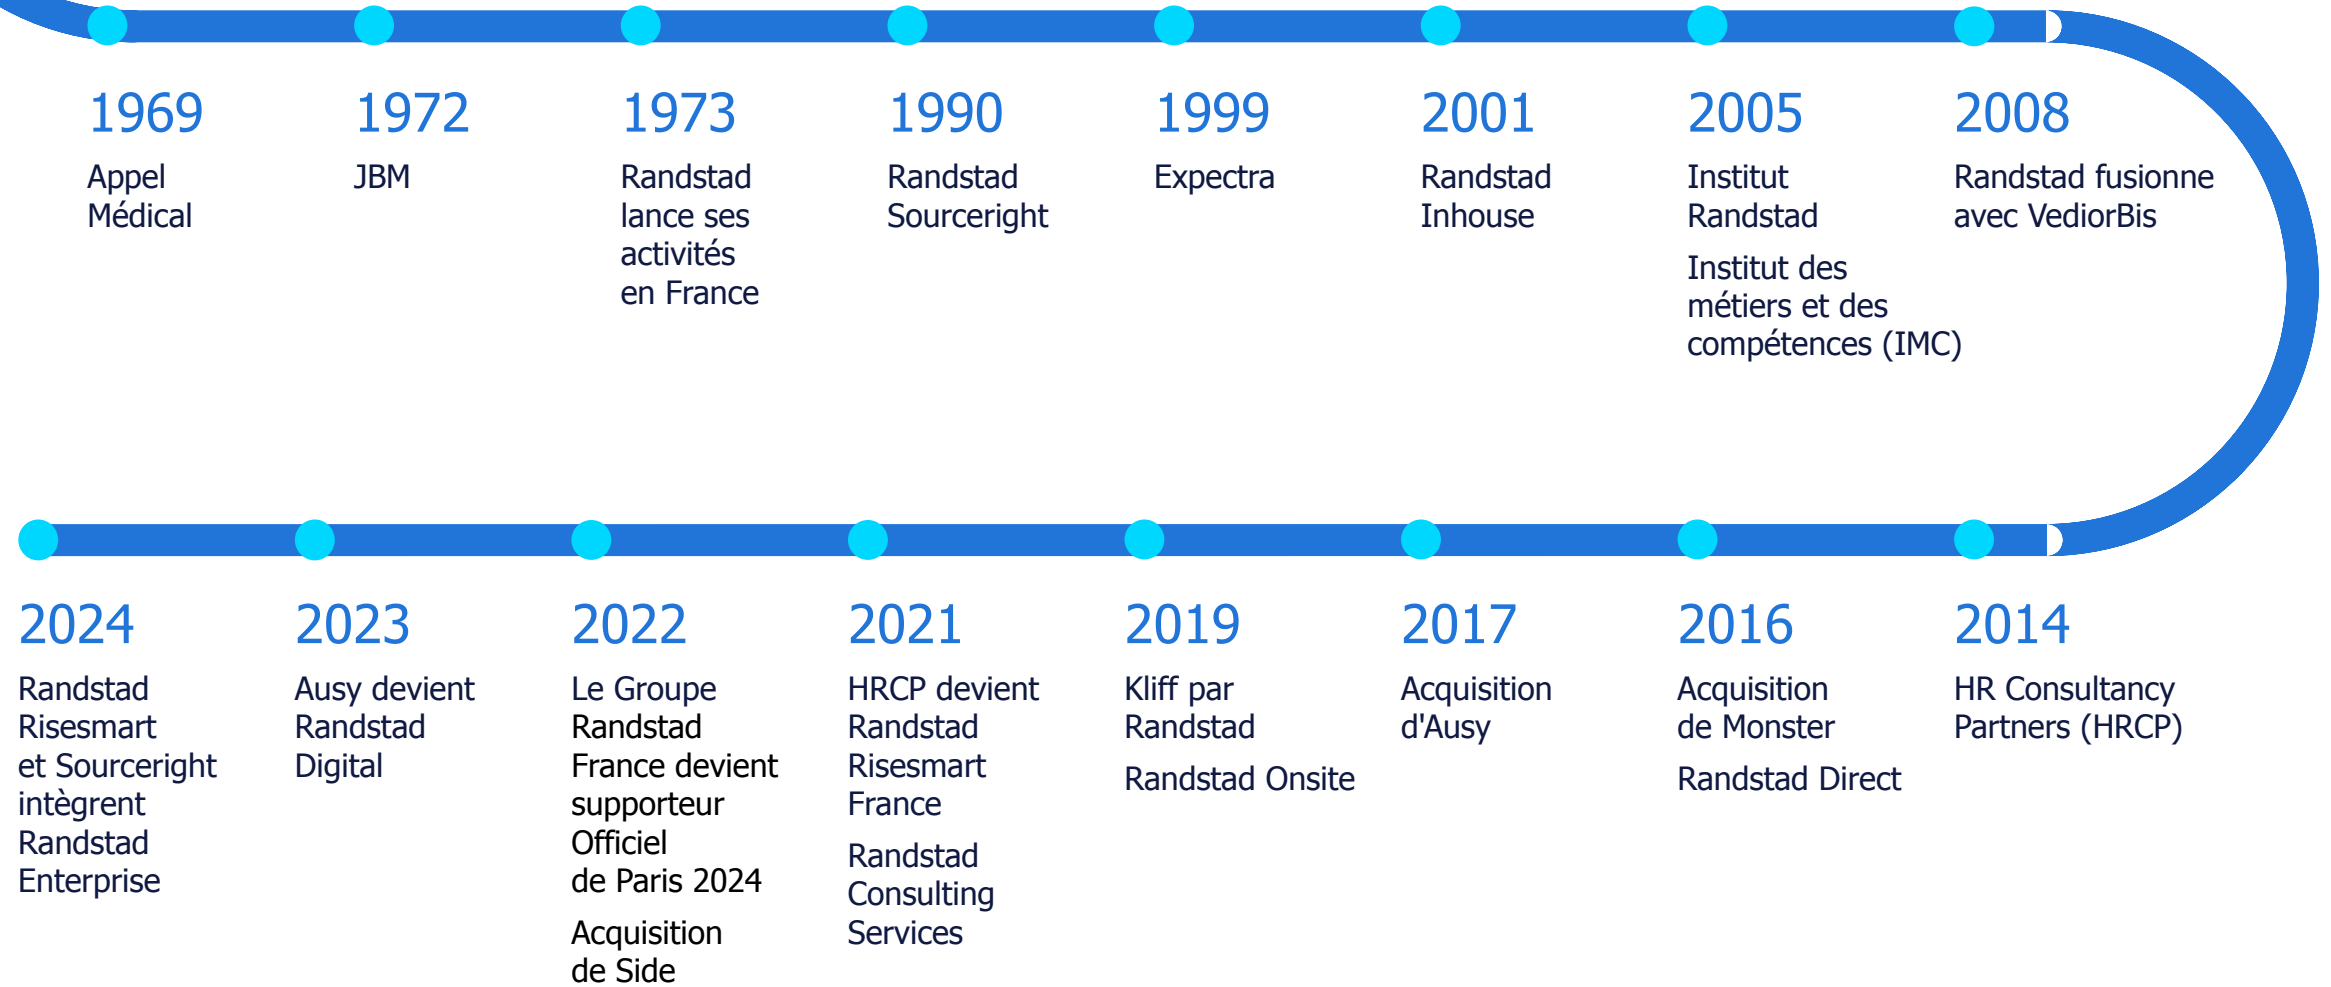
1969
Appel Médical

1972
JBM

1973
Randstad lance ses activités en France

1990
Randstad Sourceright

1999
Expectra

2001
Randstad Inhouse

2005
Institut Randstad

Institut des métiers et des compétences (IMC)

2008
Randstad fusionne avec VediorBis

2014
HR Consultancy Partners (HRCP)

2016
Acquisition de Monster

Randstad Direct

2017
Acquisition d'Ausy

2019
Kliff par Randstad

Randstad Onsite

2021
HRCP devient Randstad Risesmart France

Randstad Consulting Services

2022
Le Groupe Randstad France devient supporteur Officiel de Paris 2024

Acquisition de Side

2023
Ausy devient Randstad Digital

2024
Randstad Risesmart et Sourceright intègrent Randstad Enterprise